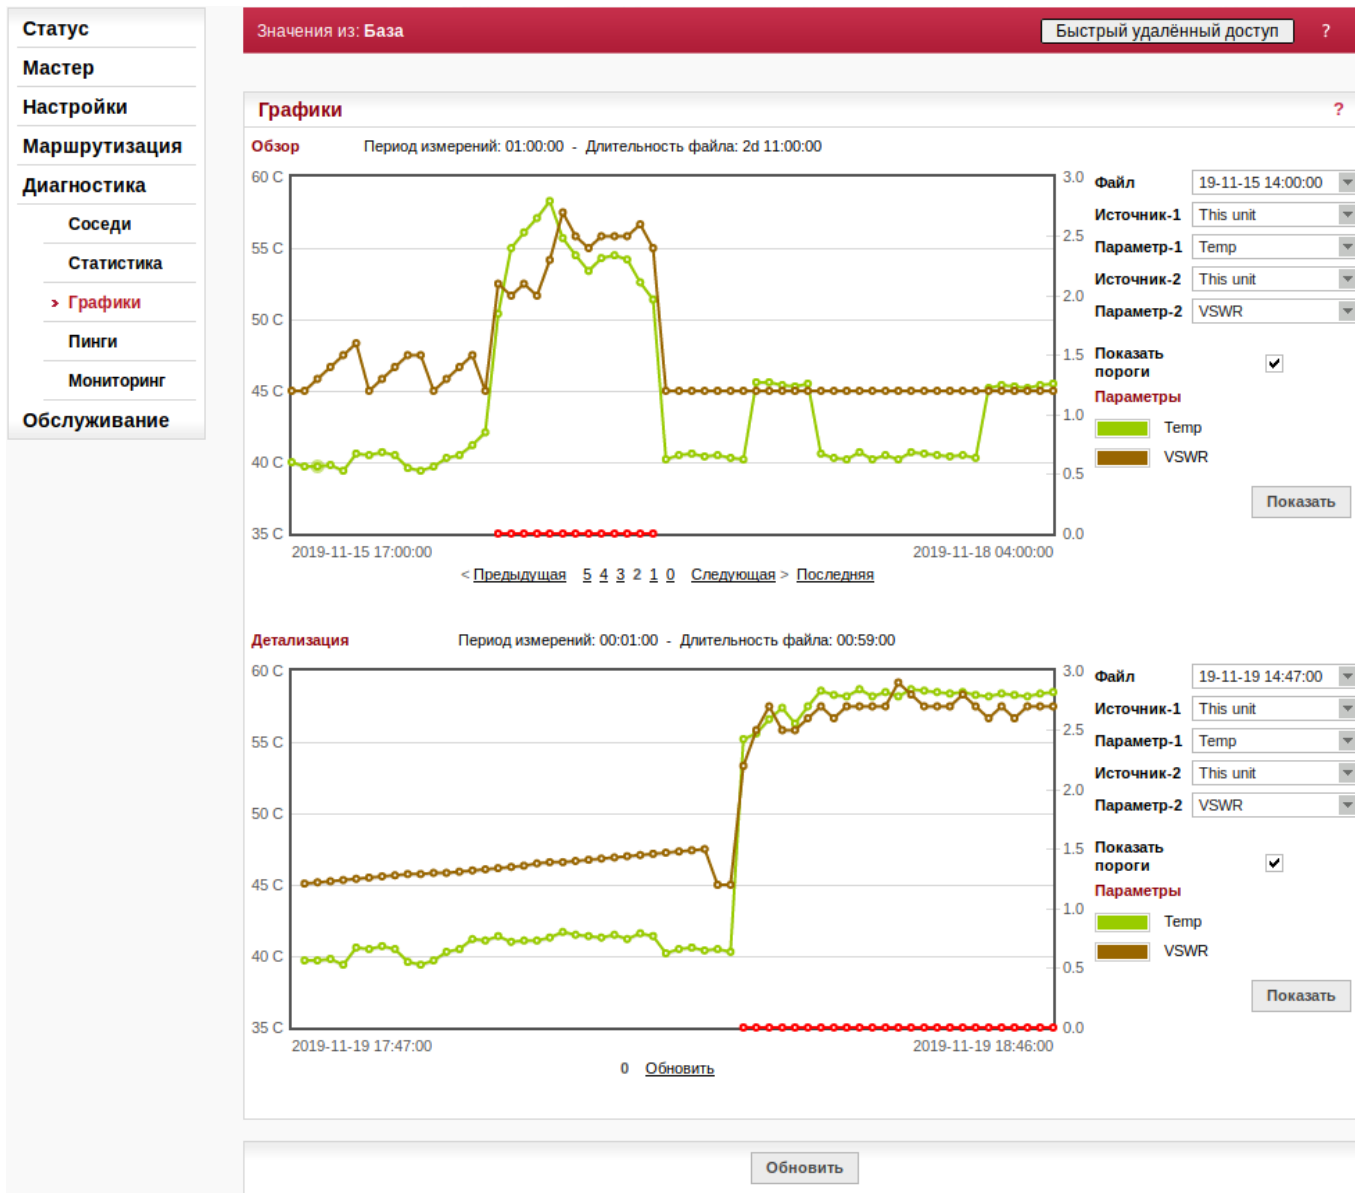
Статус
Мастер
Настройки
Маршрутизация
Диагностика
Соседи
Статистика
› Графики
Пинги
Мониторинг
Обслуживание

Значения из: База
Быстрый удалённый доступ
?

Графики
?

Обзор Период измерений: 01:00:00 - Длительность файла: 2d 11:00:00

60 C
55 C
50 C
45 C
40 C
35 C
3.0
2.5
2.0
1.5
1.0
0.5
0.0
2019-11-15 17:00:00
2019-11-18 04:00:00

< Предыдущая 5 4 3 2 1 0 Следующая > Последняя

Файл 19-11-15 14:00:00
Источник-1 This unit
Параметр-1 Temp
Источник-2 This unit
Параметр-2 VSWR
Показать пороги
Параметры
Temp
VSWR
Показать

Детализация Период измерений: 00:01:00 - Длительность файла: 00:59:00

60 C
55 C
50 C
45 C
40 C
35 C
3.0
2.5
2.0
1.5
1.0
0.5
0.0
2019-11-19 17:47:00
2019-11-19 18:46:00

0 Обновить

Файл 19-11-19 14:47:00
Источник-1 This unit
Параметр-1 Temp
Источник-2 This unit
Параметр-2 VSWR
Показать пороги
Параметры
Temp
VSWR
Показать

Обновить